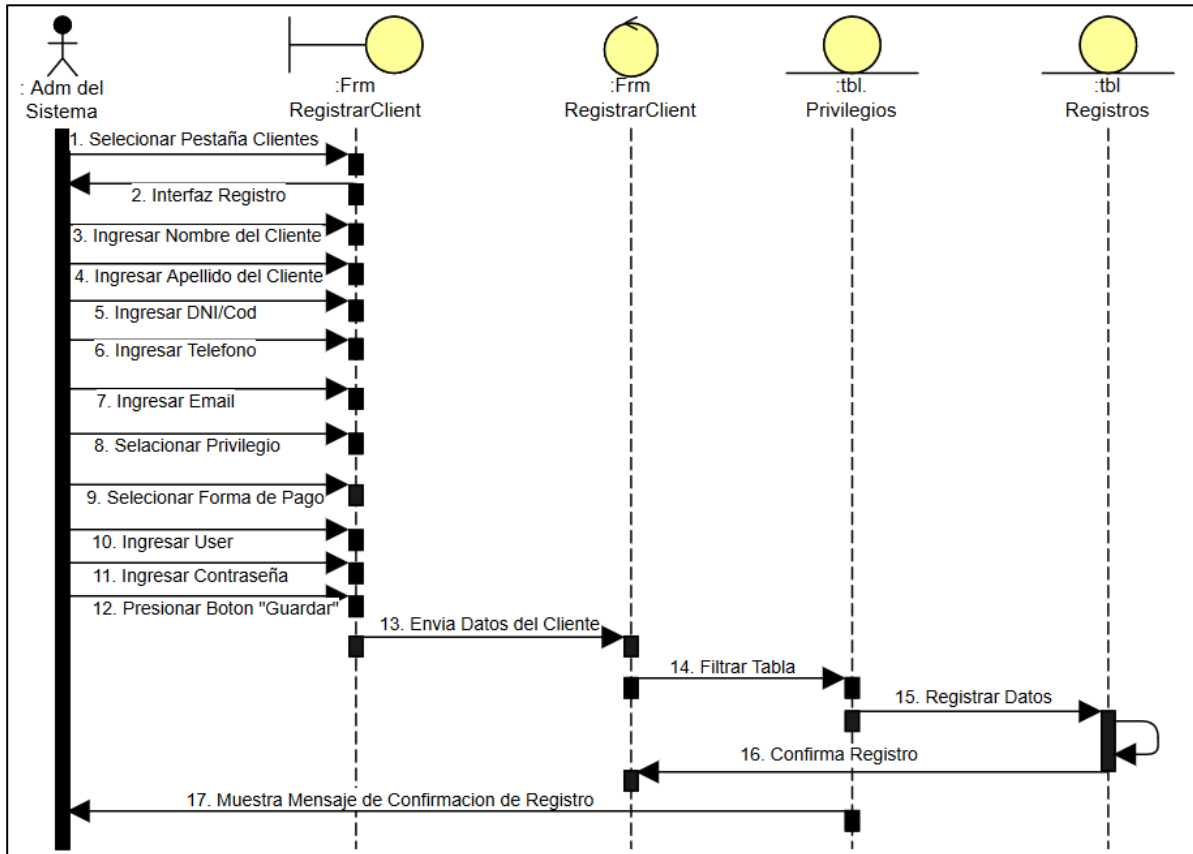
: Adm del Sistema

:Frm RegistrarClient

:Frm RegistrarClient

:tbl. Privilegios

:tbl Registros

1. Selecionar Pestaña Clientes

2. Interfaz Registro

3. Ingresar Nombre del Cliente

4. Ingresar Apellido del Cliente

5. Ingresar DNI/Cod

6. Ingresar Telefono

7. Ingresar Email

8. Selacionar Privilegio

9. Selecionar Forma de Pago

10. Ingresar User

11. Ingresar Contraseña

12. Presionar Boton "Guardar"

13. Envia Datos del Cliente

14. Filtrar Tabla

15. Registrar Datos

16. Confirma Registro

17. Muestra Mensaje de Confirmacion de Registro